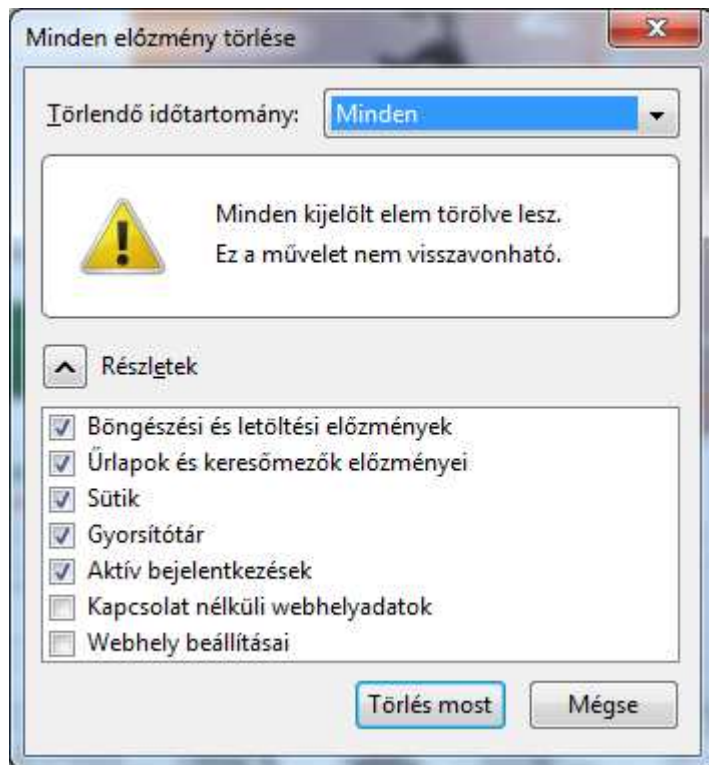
Minden előzmény törlése

Törlendő időtartomány: Minden

Minden kijelölt elem törölve lesz.
Ez a művelet nem visszavonható.

Részletek

Böngészési és letöltési előzmények
Űrlapok és keresőmezők előzményei
Sütik
Gyorsítótár
Aktív bejelentkezések
Kapcsolat nélküli webhelyadatok
Webhely beállításai

Törlés most
Mégse